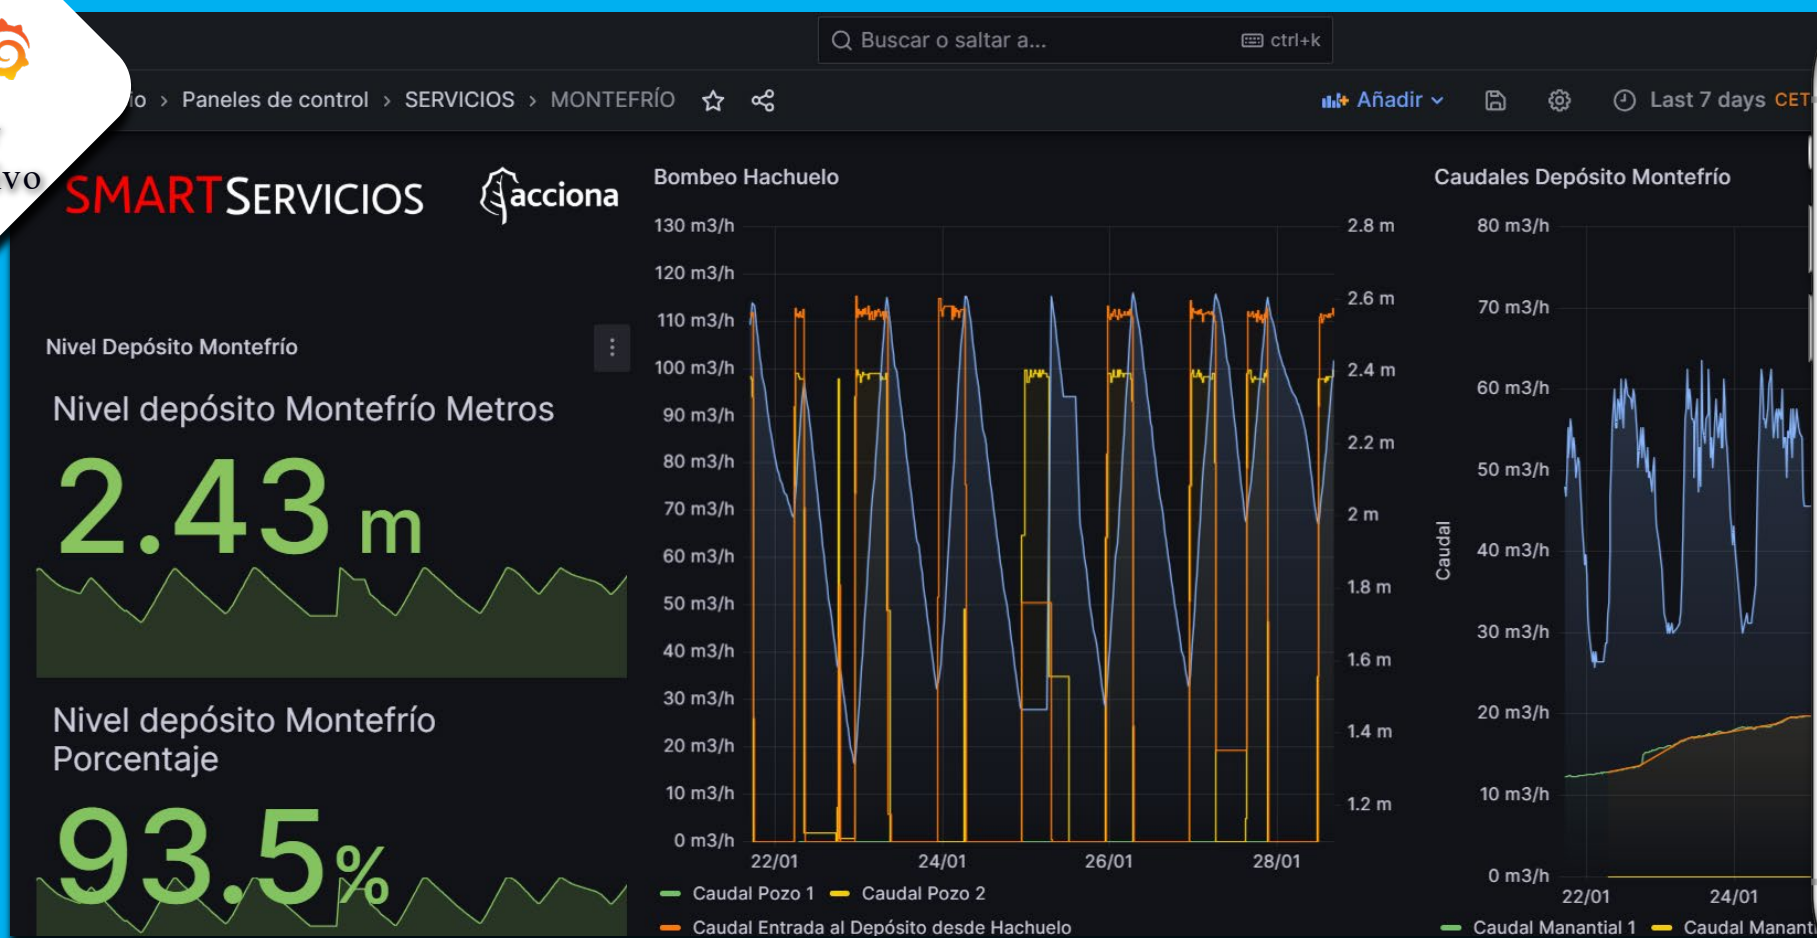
vo

Buscar o saltar a... ctrl+k

io › Paneles de control › SERVICIOS › MONTEFRÍO

Añadir

Last 7 days CET

SMARTSERVICIOS

acciona

Nivel Depósito Montefrío

Nivel depósito Montefrío Metros

2.43 m

Nivel depósito Montefrío Porcentaje

93.5%

Bombeo Hachuelo

130 m3/h
120 m3/h
110 m3/h
100 m3/h
90 m3/h
80 m3/h
70 m3/h
60 m3/h
50 m3/h
40 m3/h
30 m3/h
20 m3/h
10 m3/h
0 m3/h

2.8 m
2.6 m
2.4 m
2.2 m
2 m
1.8 m
1.6 m
1.4 m
1.2 m

22/01
24/01
26/01
28/01

Caudal Pozo 1
Caudal Pozo 2
Caudal Entrada al Depósito desde Hachuelo

Caudales Depósito Montefrío

Caudal

80 m3/h
70 m3/h
60 m3/h
50 m3/h
40 m3/h
30 m3/h
20 m3/h
10 m3/h
0 m3/h

22/01
24/01

Caudal Manantial 1
Caudal Manant